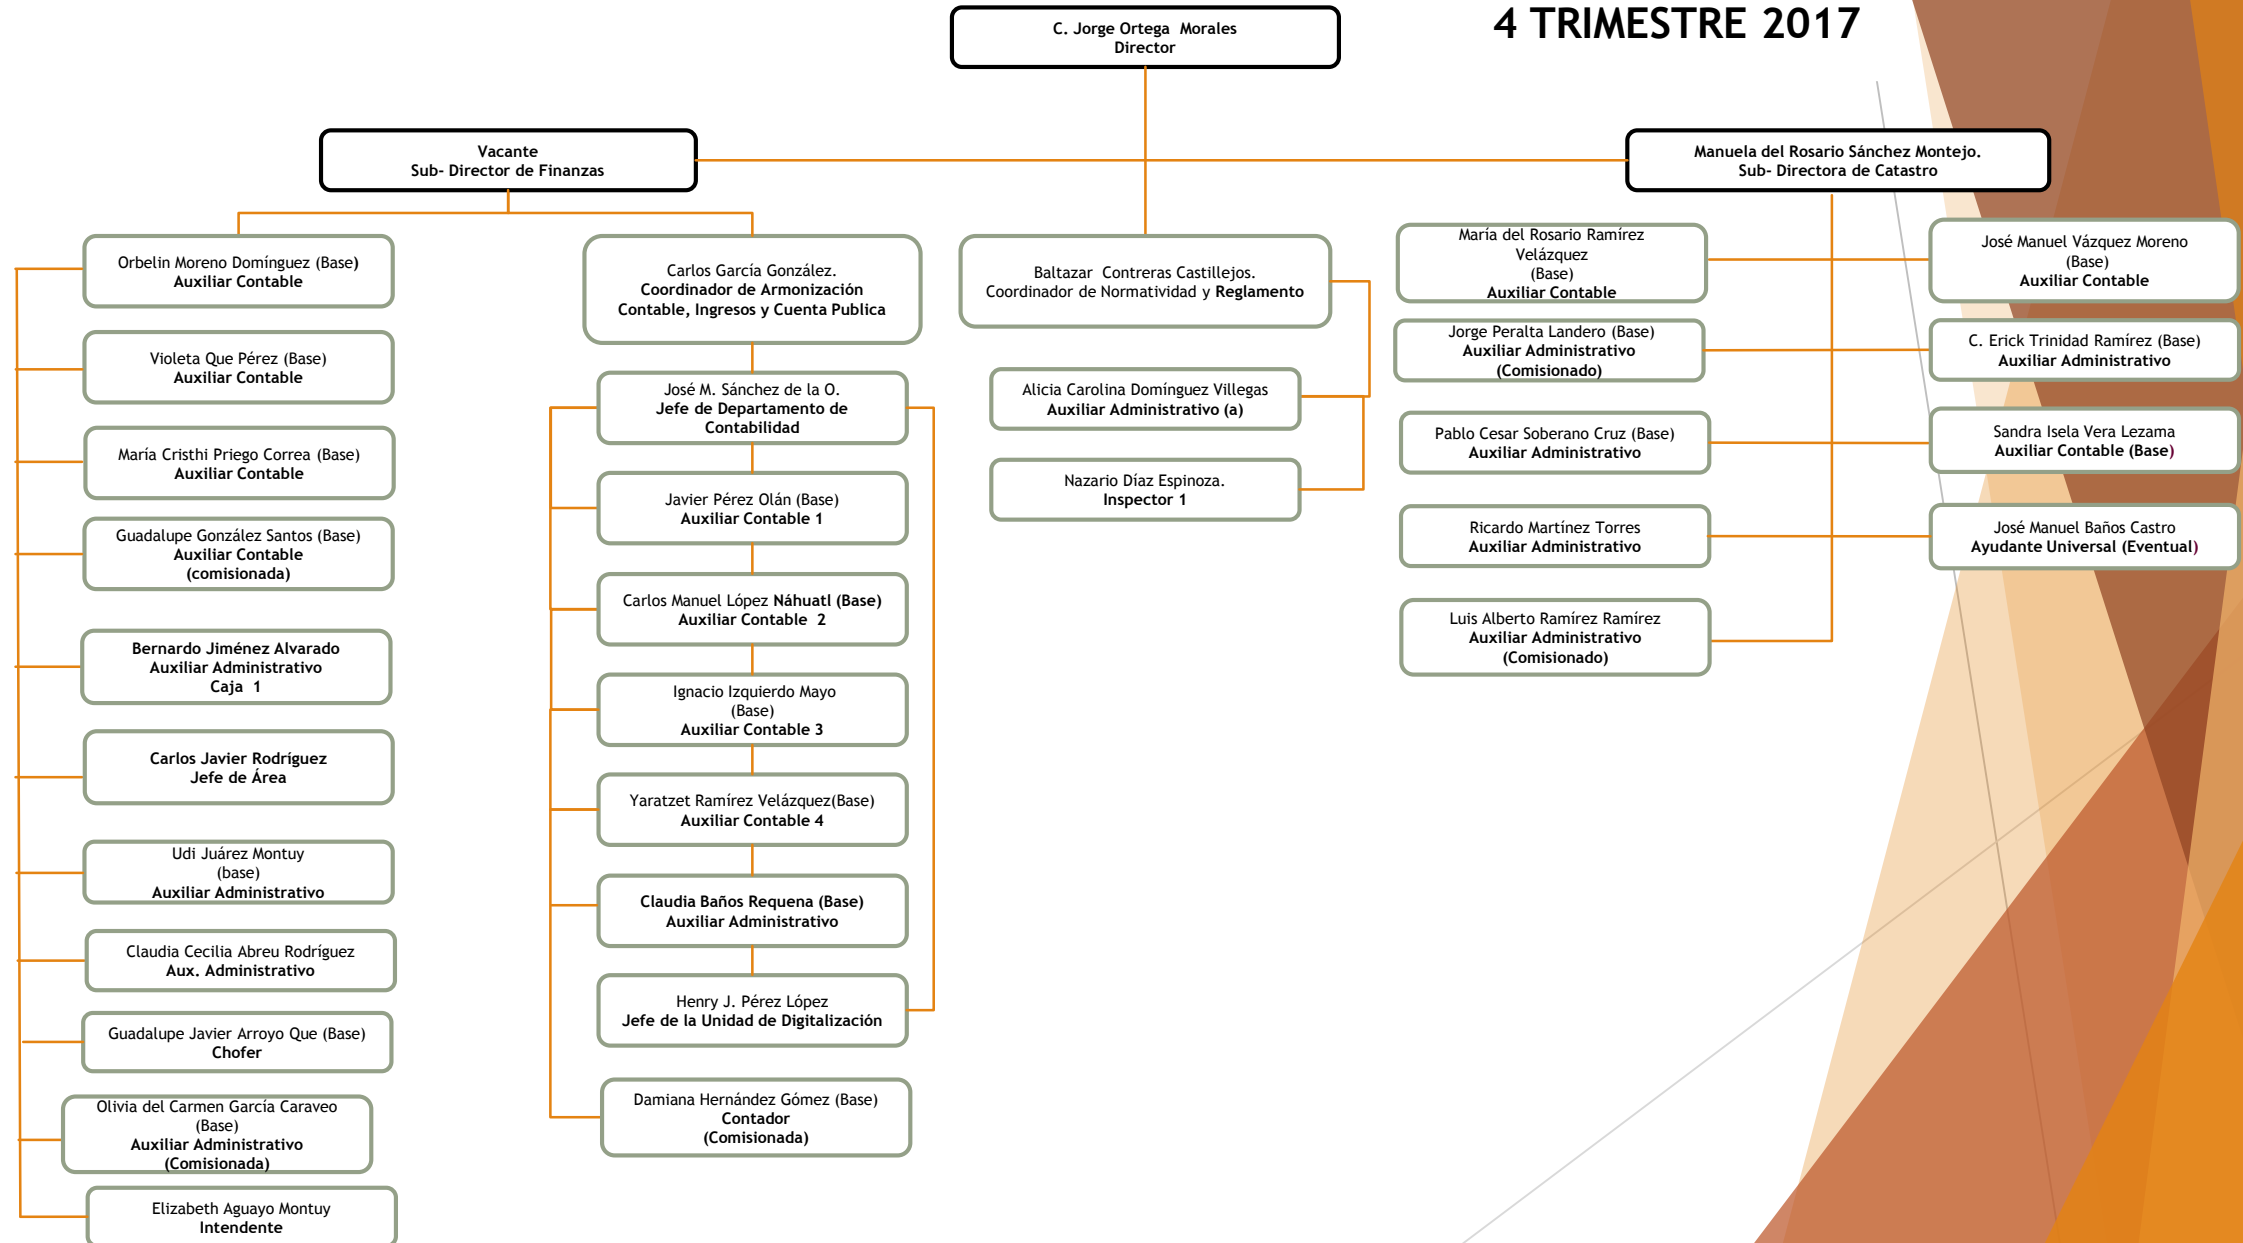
4 TRIMESTRE 2017

C. Jorge Ortega Morales
Director

Vacante
Sub- Director de Finanzas

Manuela del Rosario Sánchez Montejo.
Sub- Directora de Catastro

Orbelin Moreno Domínguez (Base)
Auxiliar Contable

Violeta Que Pérez (Base)
Auxiliar Contable

María Cristhi Priego Correa (Base)
Auxiliar Contable

Guadalupe González Santos (Base)
Auxiliar Contable
(comisionada)

Bernardo Jiménez Alvarado
Auxiliar Administrativo
Caja 1

Carlos Javier Rodríguez
Jefe de Área

Udi Juárez Montuy
(base)
Auxiliar Administrativo

Claudia Cecilia Abreu Rodríguez
Aux. Administrativo

Guadalupe Javier Arroyo Que (Base)
Chofer

Olivia del Carmen García Caraveo
(Base)
Auxiliar Administrativo
(Comisionada)

Elizabeth Aguayo Montuy
Intendente

Carlos García González.
Coordinador de Armonización Contable, Ingresos y Cuenta Publica

José M. Sánchez de la O.
Jefe de Departamento de Contabilidad

Javier Pérez Olán (Base)
Auxiliar Contable 1

Carlos Manuel López Náhuatl (Base)
Auxiliar Contable 2

Ignacio Izquierdo Mayo
(Base)
Auxiliar Contable 3

Yaratzet Ramírez Velázquez(Base)
Auxiliar Contable 4

Claudia Baños Requena (Base)
Auxiliar Administrativo

Henry J. Pérez López
Jefe de la Unidad de Digitalización

Damiana Hernández Gómez (Base)
Contador
(Comisionada)

Baltazar Contreras Castillejos.
Coordinador de Normatividad y Reglamento

Alicia Carolina Domínguez Villegas
Auxiliar Administrativo (a)

Nazario Díaz Espinoza.
Inspector 1

María del Rosario Ramírez Velázquez
(Base)
Auxiliar Contable

Jorge Peralta Landero (Base)
Auxiliar Administrativo
(Comisionado)

Pablo Cesar Soberano Cruz (Base)
Auxiliar Administrativo

Ricardo Martínez Torres
Auxiliar Administrativo

Luis Alberto Ramírez Ramírez
Auxiliar Administrativo
(Comisionado)

José Manuel Vázquez Moreno
(Base)
Auxiliar Contable

C. Erick Trinidad Ramírez (Base)
Auxiliar Administrativo

Sandra Isela Vera Lezama
Auxiliar Contable (Base)

José Manuel Baños Castro
Ayudante Universal (Eventual)